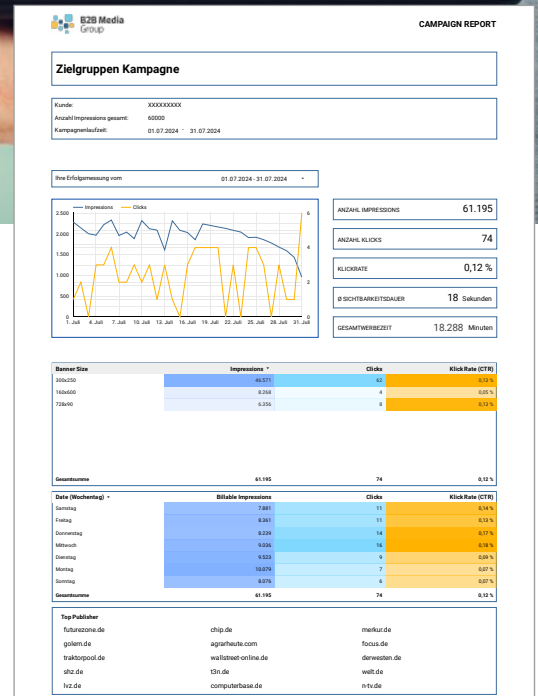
B2B Media Group

CAMPAIGN REPORT

Zielgruppen Kampagne

Kunde: XXXXXXXXX
Anzahl Impressions gesamt: 60000
Kampagnenlaufzeit: 01.07.2024 - 31.07.2024

Ihre Erfolgsmessung vom 01.07.2024 - 31.07.2024 ▾

Impressions Clicks

2.500 2.000 1.500 1.000 500 0

6 4 2 0

1. Juli 4. Juli 7. Juli 10. Juli 13. Juli 16. Juli 19. Juli 22. Juli 25. Juli 28. Juli 31. Juli

ANZAHL IMPRESSIONS 61.195

ANZAHL KLICKS 74

KLICKRATE 0,12 %

Ø SICHTBARKEITSDAUER 18 Sekunden

GESAMTWERBEZEIT 18.288 Minuten

| Banner Size | Impressions ▾ | Clicks | Klick Rate (CTR) |
|---|---|---|---|
| 300x250 | 46.571 | 62 | 0,13 % |
| 160x600 | 8.268 | 4 | 0,05 % |
| 728x90 | 6.356 | 8 | 0,13 % |
| Gesamtsumme | 61.195 | 74 | 0,12 % |

| Date (Wochentag) ▾ | Billable Impressions | Clicks | Klick Rate (CTR) |
|---|---|---|---|
| Samstag | 7.881 | 11 | 0,14 % |
| Freitag | 8.361 | 11 | 0,13 % |
| Donnerstag | 8.239 | 14 | 0,17 % |
| Mittwoch | 9.036 | 16 | 0,18 % |
| Dienstag | 9.523 | 9 | 0,09 % |
| Montag | 10.079 | 7 | 0,07 % |
| Sonntag | 8.076 | 6 | 0,07 % |
| Gesamtsumme | 61.195 | 74 | 0,12 % |

Top Publisher

futurezone.de
golem.de
traktorpool.de
shz.de
lvz.de

chip.de
agrarheute.com
wallstreet-online.de
t3n.de
computerbase.de

merkur.de
focus.de
derwesten.de
welt.de
n-tv.de